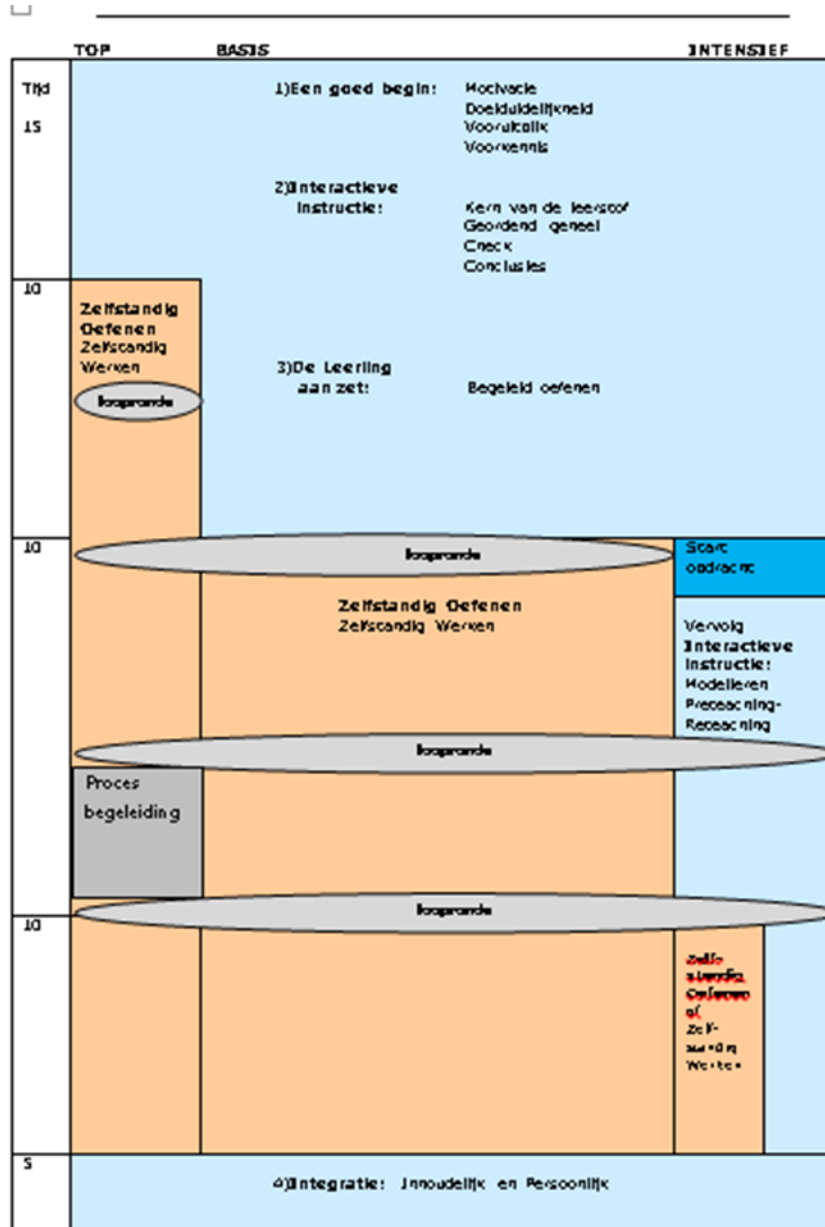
TOP BASIS INTENSIEF

Tijd

15

1)Een goed begin: Motivatie Doelduidelijkheid Vooruitblik Voorkennis

2)Interactieve instructie: Kern van de leerstof Geordend geheel Check Conclusies

10

Zelfstandig Oefenen Zelfstandig Werken

Looprondе

3)De Leerling aan zet: Begeleid oefenen

10

Loopronde

Start opdracht

Zelfstandig Oefenen Zelfstandig Werken

Vervolg Interactieve instructie: Modelleren Preteaching-Reteaching

Loopronde

Proces begeleiding

Loopronde

10

Zelfstandig Oefenen of Zelfstandig Werken

5

4)Integratie: Inhoudelijk en Persoonlijk